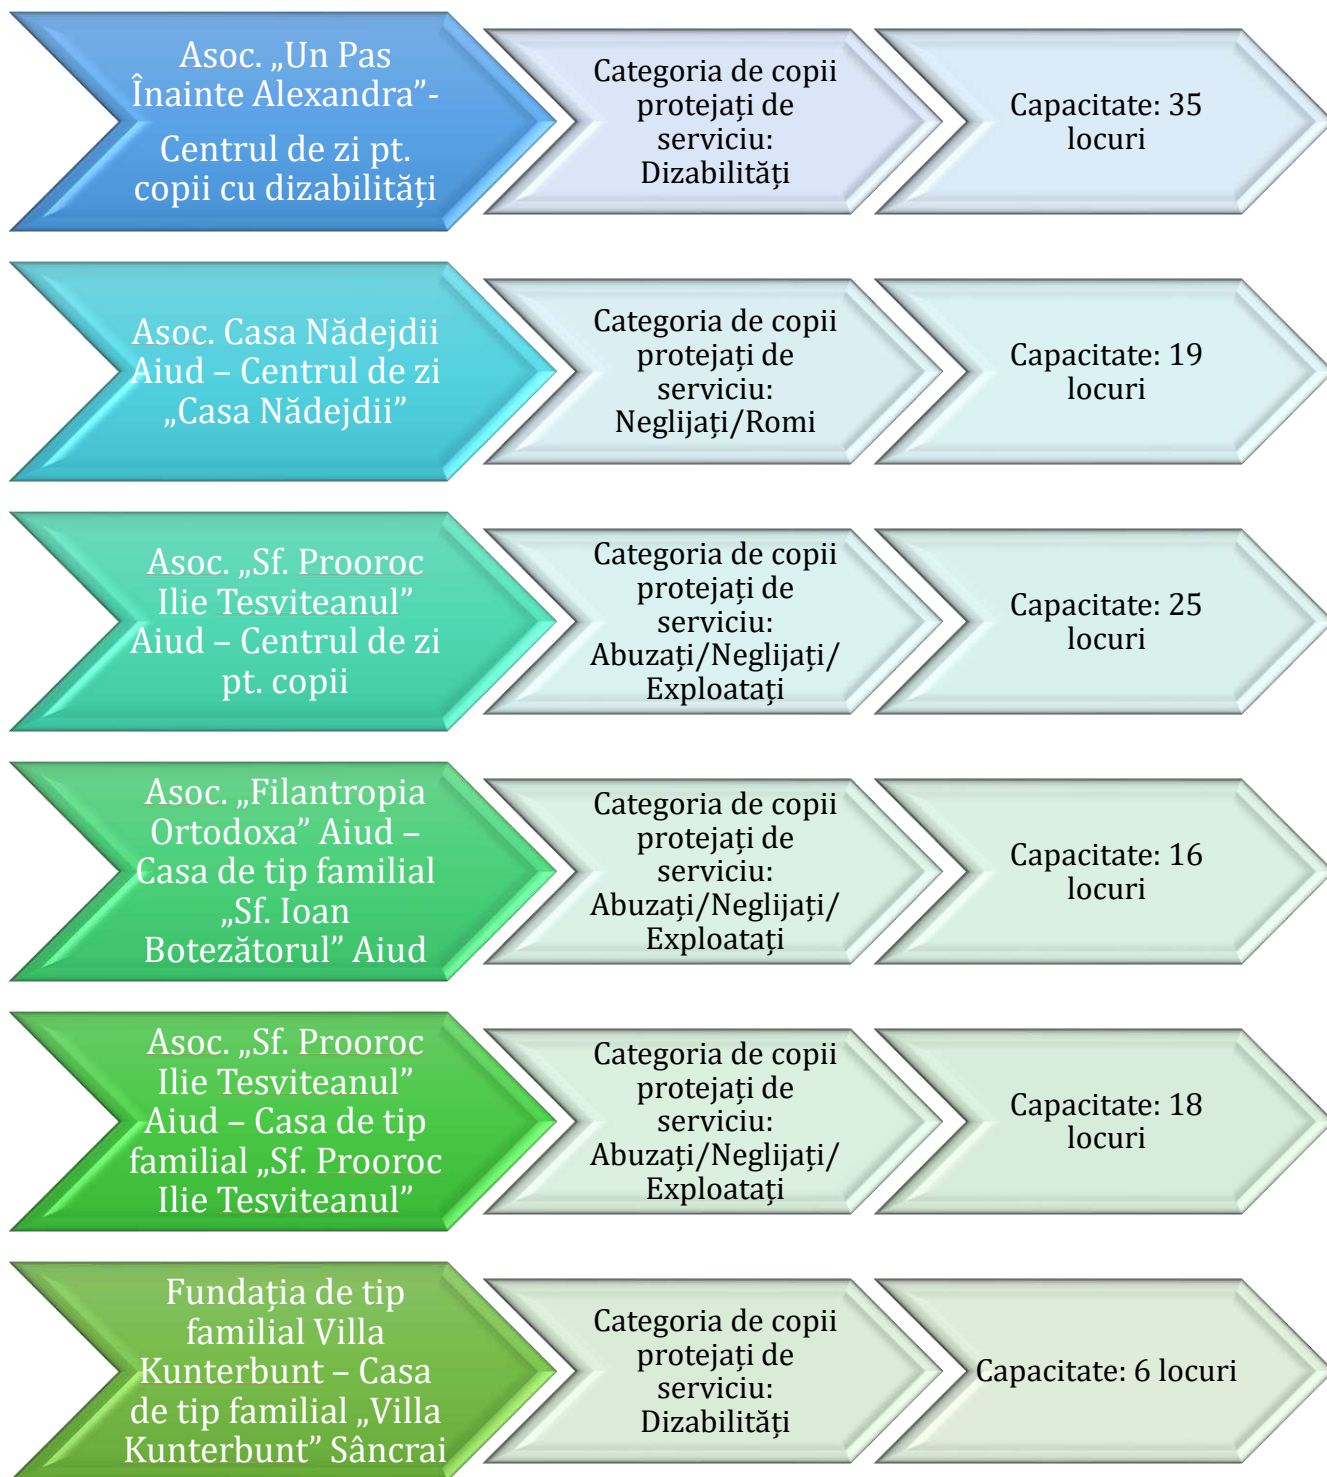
Asoc. „Un Pas Înainte Alexandra”-

Centrul de zi pt. copii cu dizabilităţi

Categoria de copii protejaţi de serviciu: Dizabilităţi

Capacitate: 35 locuri

Asoc. Casa Nădejdii Aiud – Centrul de zi „Casa Nădejdii”

Categoria de copii protejaţi de serviciu: Neglijaţi/Romi

Capacitate: 19 locuri

Asoc. „Sf. Prooroc Ilie Tesviteanul” Aiud – Centrul de zi pt. copii

Categoria de copii protejaţi de serviciu: Abuzaţi/Neglijaţi/ Exploataţi

Capacitate: 25 locuri

Asoc. „Filantropia Ortodoxa” Aiud – Casa de tip familial „Sf. Ioan Botezătorul” Aiud

Categoria de copii protejaţi de serviciu: Abuzaţi/Neglijaţi/ Exploataţi

Capacitate: 16 locuri

Asoc. „Sf. Prooroc Ilie Tesviteanul” Aiud – Casa de tip familial „Sf. Prooroc Ilie Tesviteanul”

Categoria de copii protejaţi de serviciu: Abuzaţi/Neglijaţi/ Exploataţi

Capacitate: 18 locuri

Fundaţia de tip familial Villa Kunterbunt – Casa de tip familial „Villa Kunterbunt” Sâncrai

Categoria de copii protejaţi de serviciu: Dizabilităţi

Capacitate: 6 locuri